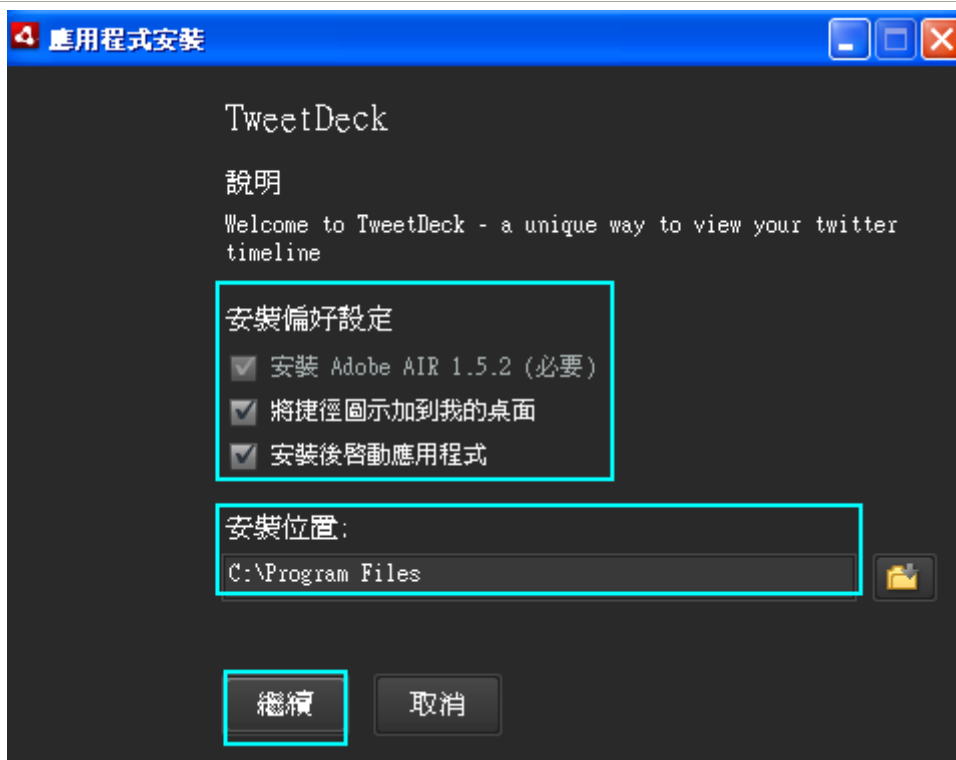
應用程式安裝

TweetDeck

說明

Welcome to TweetDeck - a unique way to view your twitter timeline

安裝偏好設定

安裝 Adobe AIR 1.5.2 (必要)

將捷徑圖示加到我的桌面

安裝後啓動應用程式

安裝位置:

C:\Program Files

繼續

取消